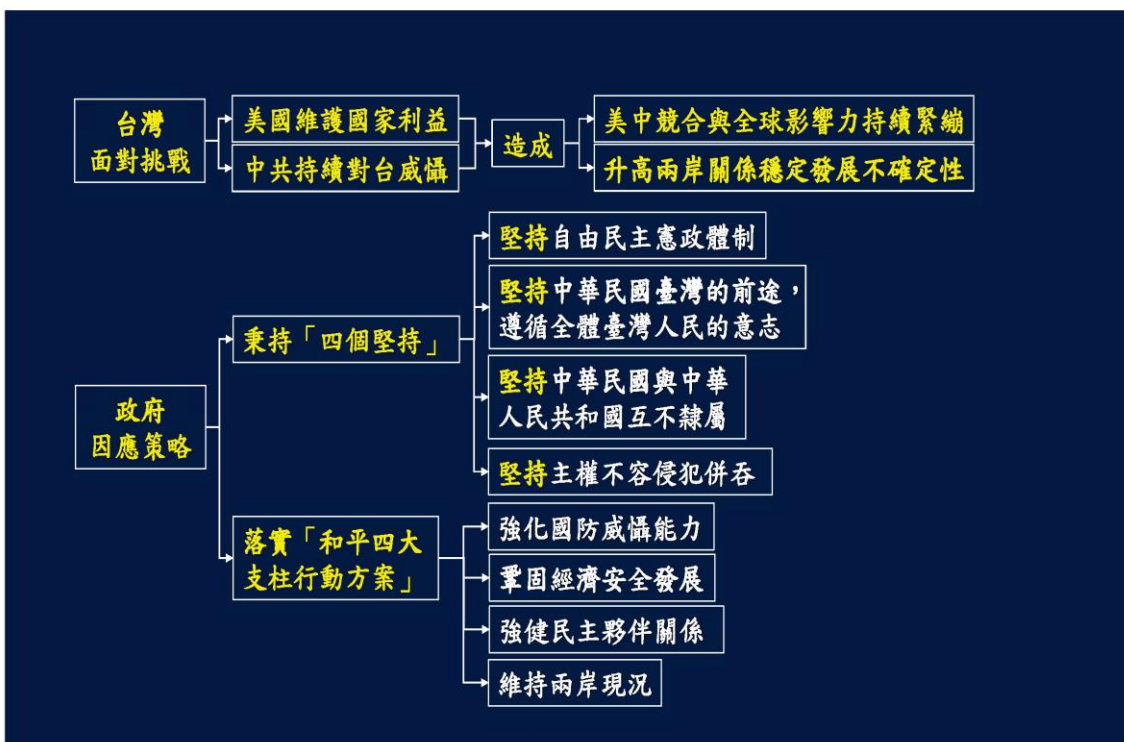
台灣面對挑戰

美國維護國家利益

中共持續對台威懾

造成

美中競合與全球影響力持續緊繃

升高兩岸關係穩定發展不確定性

政府因應策略

秉持「四個堅持」

堅持自由民主憲政體制

堅持中華民國臺灣的前途，遵循全體臺灣人民的意志

堅持中華民國與中華人民共和國互不隸屬

堅持主權不容侵犯併吞

落實「和平四大支柱行動方案」

強化國防威懾能力

鞏固經濟安全發展

強健民主夥伴關係

維持兩岸現況